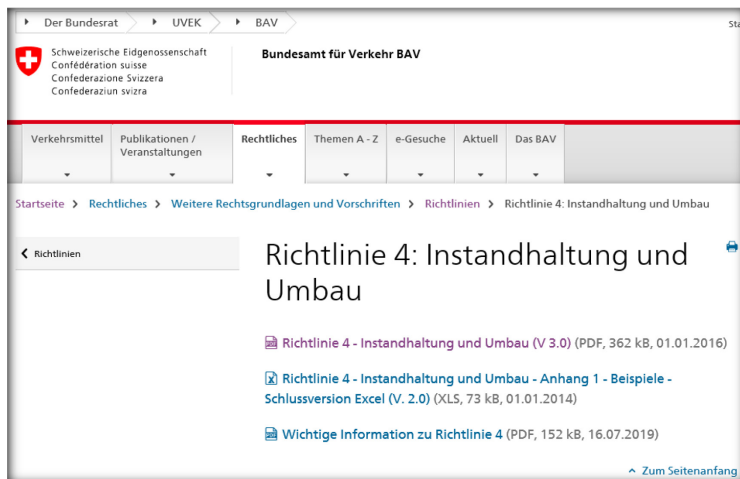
Der Bundesrat UVEK BAV

Sta

Schweizerische Eidgenossenschaft
Confédération suisse
Confederazione Svizzera
Confederaziun svizra

Bundesamt für Verkehr BAV

Verkehrsmittel | Publikationen / Veranstaltungen | Rechtliches | Themen A - Z | e-Gesuche | Aktuell | Das BAV

Startseite > Rechtliches > Weitere Rechtsgrundlagen und Vorschriften > Richtlinien > Richtlinie 4: Instandhaltung und Umbau

Richtlinien

Richtlinie 4: Instandhaltung und Umbau

Richtlinie 4 - Instandhaltung und Umbau (V 3.0) (PDF, 362 kB, 01.01.2016)

Richtlinie 4 - Instandhaltung und Umbau - Anhang 1 - Beispiele - Schlussversion Excel (V. 2.0) (XLS, 73 kB, 01.01.2014)

Wichtige Information zu Richtlinie 4 (PDF, 152 kB, 16.07.2019)

Zum Seitenanfang